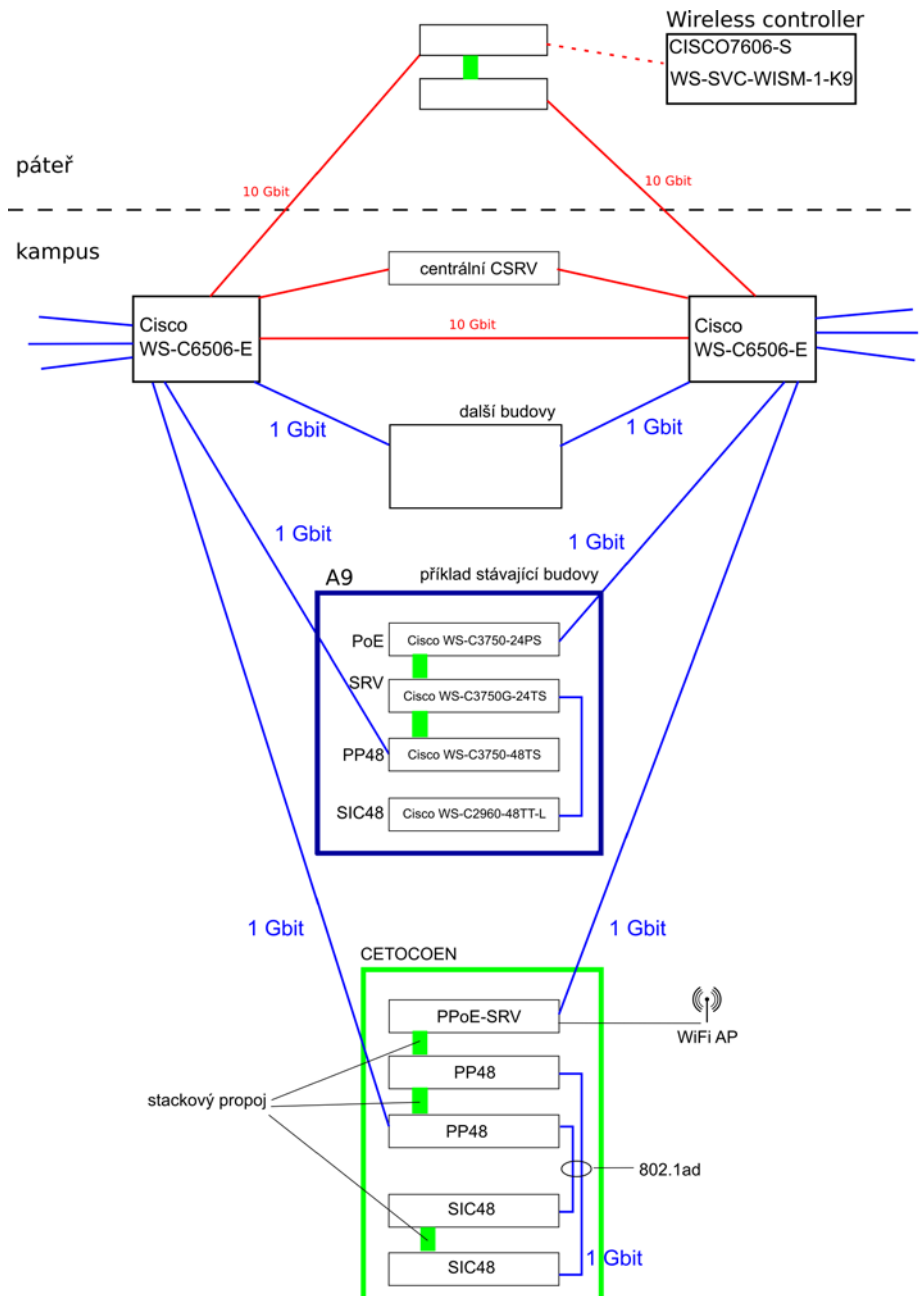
Wireless controller
CISCO7606-S
WS-SVC-WISM-1-K9

páteř

10 Gbit

10 Gbit

kampus

centrální CSRV

Cisco WS-C6506-E

10 Gbit

Cisco WS-C6506-E

další budovy

1 Gbit

1 Gbit

1 Gbit

1 Gbit

A9

příklad stávající budovy

PoE Cisco WS-C3750-24PS

SRV Cisco WS-C3750G-24TS

PP48 Cisco WS-C3750-48TS

SIC48 Cisco WS-C2960-48TT-L

1 Gbit

1 Gbit

CETOCOEN

PPoE-SRV

WiFi AP

PP48

stackový propoj

PP48

802.1ad

SIC48

SIC48

1 Gbit